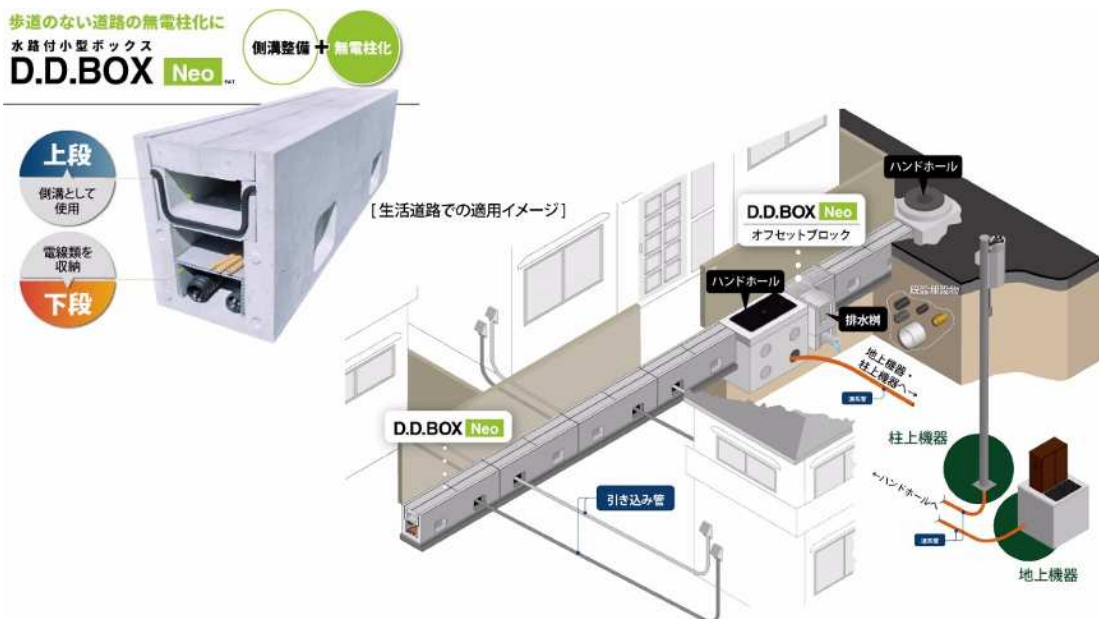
歩道のない道路の無電柱化に
水路付小型ボックス
D.D.BOX Neo

側溝整備 + 無電柱化

上段
側溝として使用

電線類を収納
下段

[生活道路での適用イメージ]

ハンドホール

D.D.BOX Neo
オフセットブロック

ハンドホール

排水桝

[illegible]

地上機器・柱上機器へ→

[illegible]

D.D.BOX Neo

柱上機器

←ハンドホールへ

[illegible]

引き込み管

地上機器